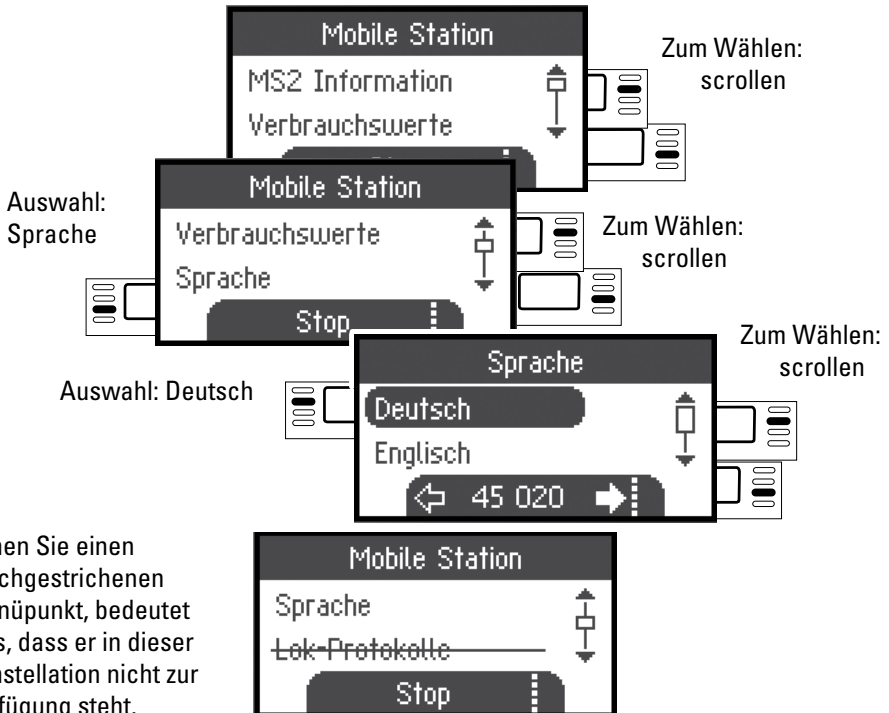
Mobile Station
MS2 Information
Verbrauchswerte

Zum Wählen: scrollen

Auswahl: Sprache

Mobile Station
Verbrauchswerte
Sprache
Stop

Zum Wählen: scrollen

Zum Wählen: scrollen

Auswahl: Deutsch

Sprache
Deutsch
Englisch
45 020

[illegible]hen Sie einen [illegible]chgestrichenen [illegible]nüpunkt, bedeutet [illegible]s, dass er in dieser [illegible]nstellation nicht zur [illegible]fügung steht.

Mobile Station
Sprache
~~Lok-Protokolle~~
Stop